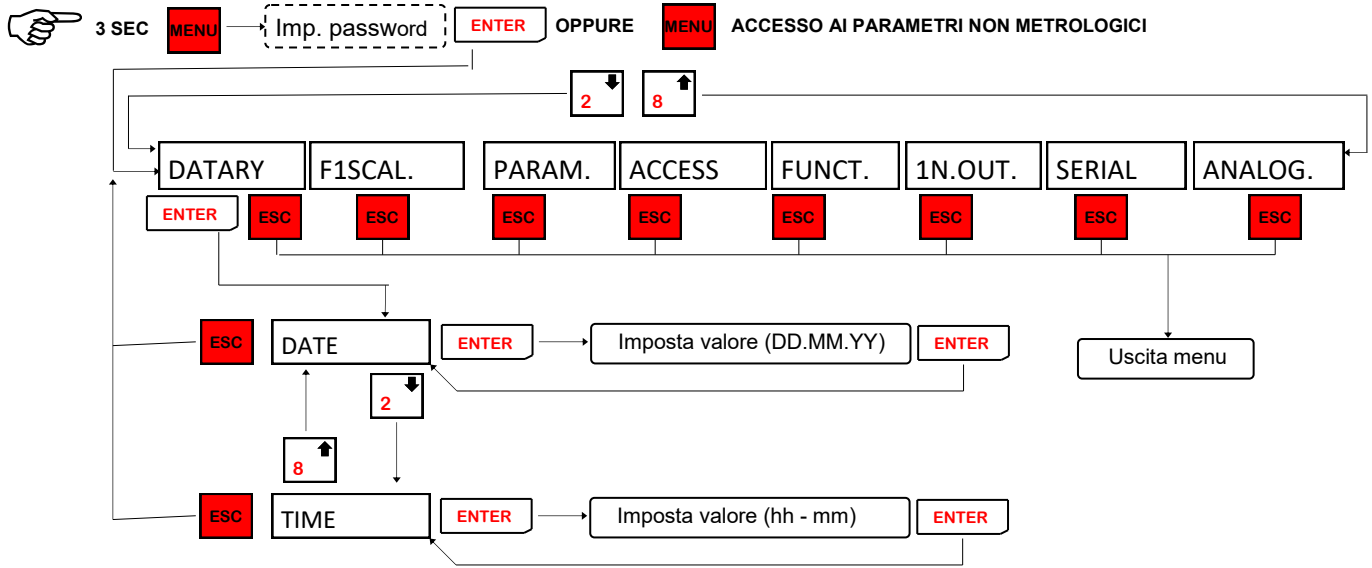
3 SEC MENU Imp. password ENTER OPPURE MENU ACCESSO AI PARAMETRI NON METROLOGICI

2 8

DATARY F1SCAL. PARAM. ACCESS FUNCT. 1N.OUT. SERIAL ANALOG.

ENTER ESC ESC ESC ESC ESC ESC ESC ESC

ESC DATE ENTER Imposta valore (DD.MM.YY) ENTER

Uscita menu

2

8

ESC TIME ENTER Imposta valore (hh - mm) ENTER